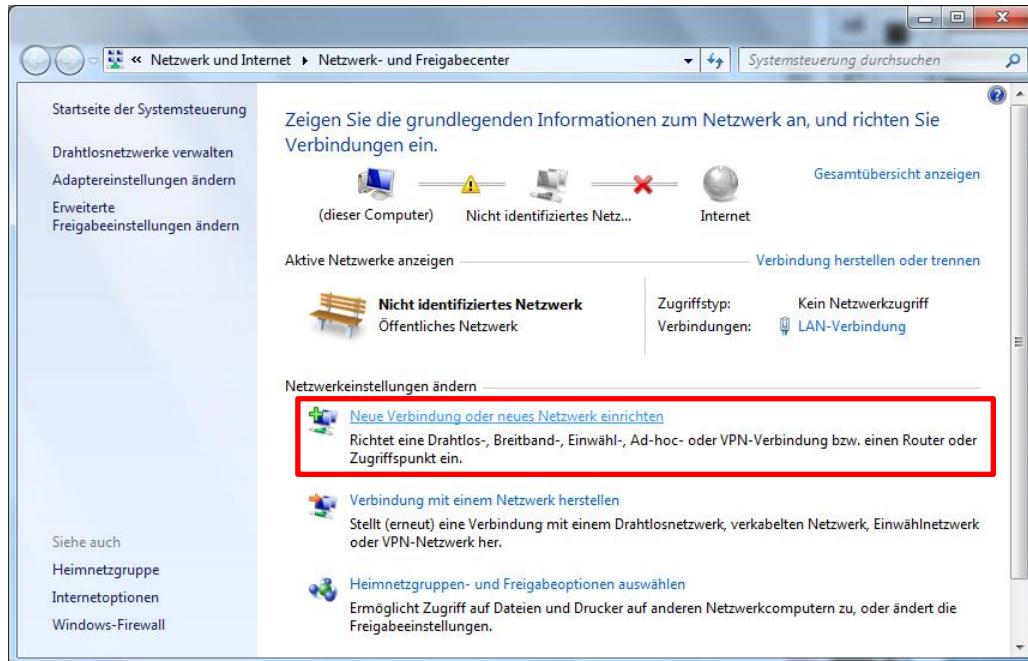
« Netzwerk und Internet ▸ Netzwerk- und Freigabecenter

Systemsteuerung durchsuchen

Startseite der Systemsteuerung

Drahtlosnetzwerke verwalten

Adaptereinstellungen ändern

Erweiterte Freigabeeinstellungen ändern

Zeigen Sie die grundlegenden Informationen zum Netzwerk an, und richten Sie Verbindungen ein.

Gesamtübersicht anzeigen

(dieser Computer)

Nicht identifiziertes Netz...

Internet

Aktive Netzwerke anzeigen

Verbindung herstellen oder trennen

Nicht identifiziertes Netzwerk
Öffentliches Netzwerk

| Zugriffstyp: | Kein Netzwerkzugriff |
|---|---|
| Verbindungen: | LAN-Verbindung |

Netzwerkeinstellungen ändern

Neue Verbindung oder neues Netzwerk einrichten
Richtet eine Drahtlos-, Breitband-, Einwähl-, Ad-hoc- oder VPN-Verbindung bzw. einen Router oder Zugriffspunkt ein.

Verbindung mit einem Netzwerk herstellen
Stellt (erneut) eine Verbindung mit einem Drahtlosnetzwerk, verkabelten Netzwerk, Einwählnetzwerk oder VPN-Netzwerk her.

Heimnetzgruppen- und Freigabeoptionen auswählen
Ermöglicht Zugriff auf Dateien und Drucker auf anderen Netzwerkcomputern zu, oder ändert die Freigabeeinstellungen.

Siehe auch

Heimnetzgruppe

Internetoptionen

Windows-Firewall